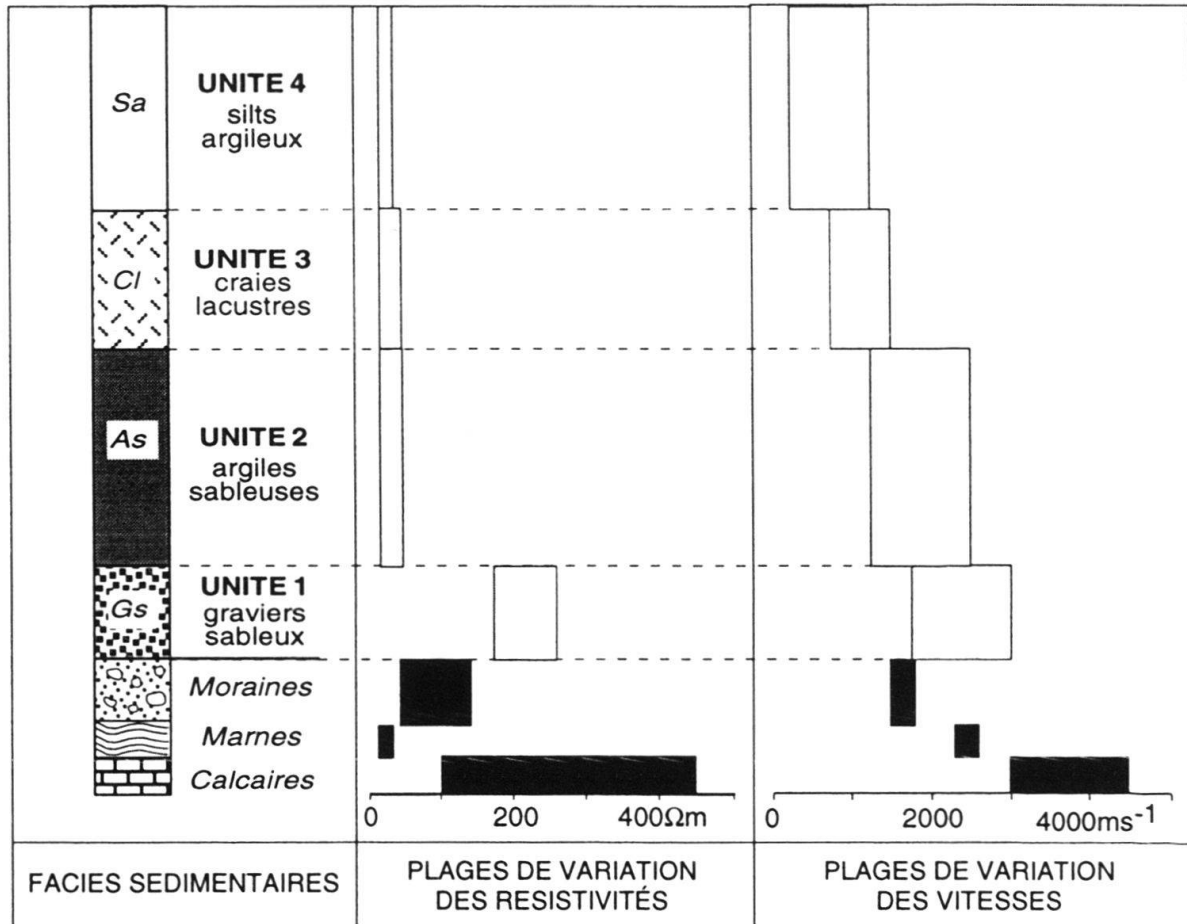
Sa
UNITE 4
silts
argileux

Cl
UNITE 3
craies
lacustres

As
UNITE 2
argiles
sableuses

Gs
UNITE 1
graviers
sableux

Moraines
Marnes
Calcaires

0 200 400Ωm

0 2000 4000ms$^{-1}$

| FACIES SEDIMENTAIRES | PLAGES DE VARIATION DES RESISTIVITÉS | PLAGES DE VARIATION DES VITESSES |
|---|---|---|